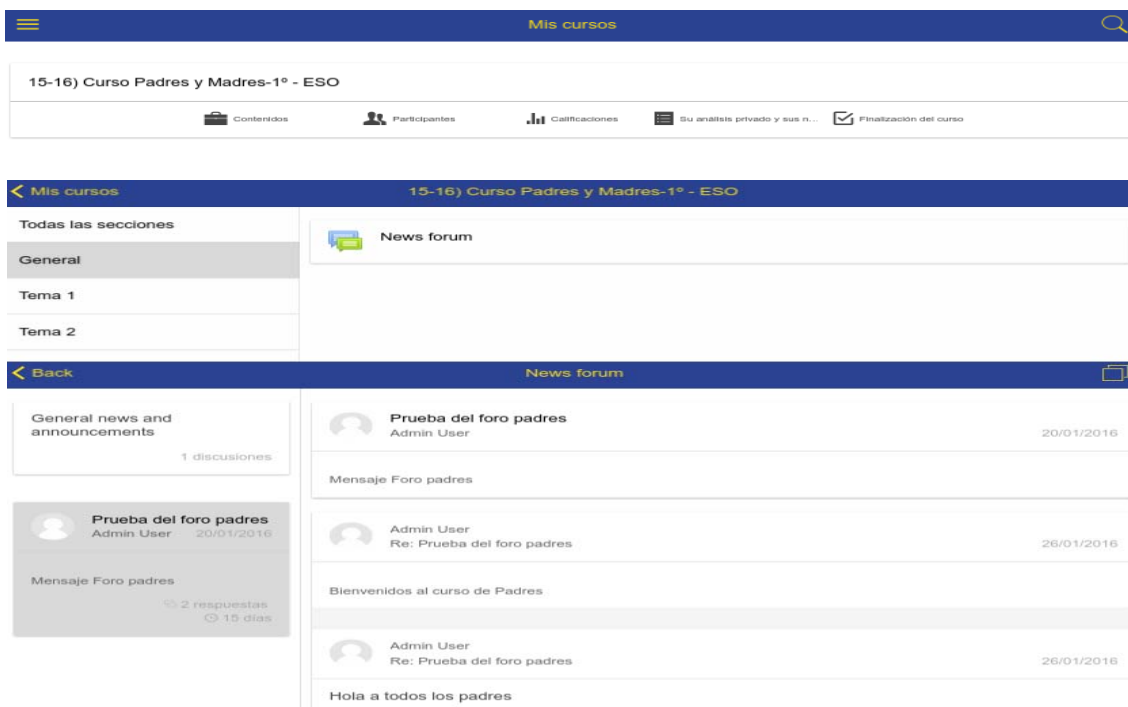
Mis cursos

15-16) Curso Padres y Madres-1º - ESO

Contenidos

Participantes

Calificaciones

Su análisis privado y sus n...

Finalización del curso

Mis cursos

15-16) Curso Padres y Madres-1º - ESO

Todas las secciones

General

Tema 1

Tema 2

News forum

Back

News forum

General news and announcements

1 discusiones

Prueba del foro padres
Admin User 20/01/2016

Mensaje Foro padres

2 respuestas
15 días

Prueba del foro padres
Admin User
20/01/2016

Mensaje Foro padres

Admin User
Re: Prueba del foro padres
26/01/2016

Bienvenidos al curso de Padres

Admin User
Re: Prueba del foro padres
26/01/2016

Hola a todos los padres